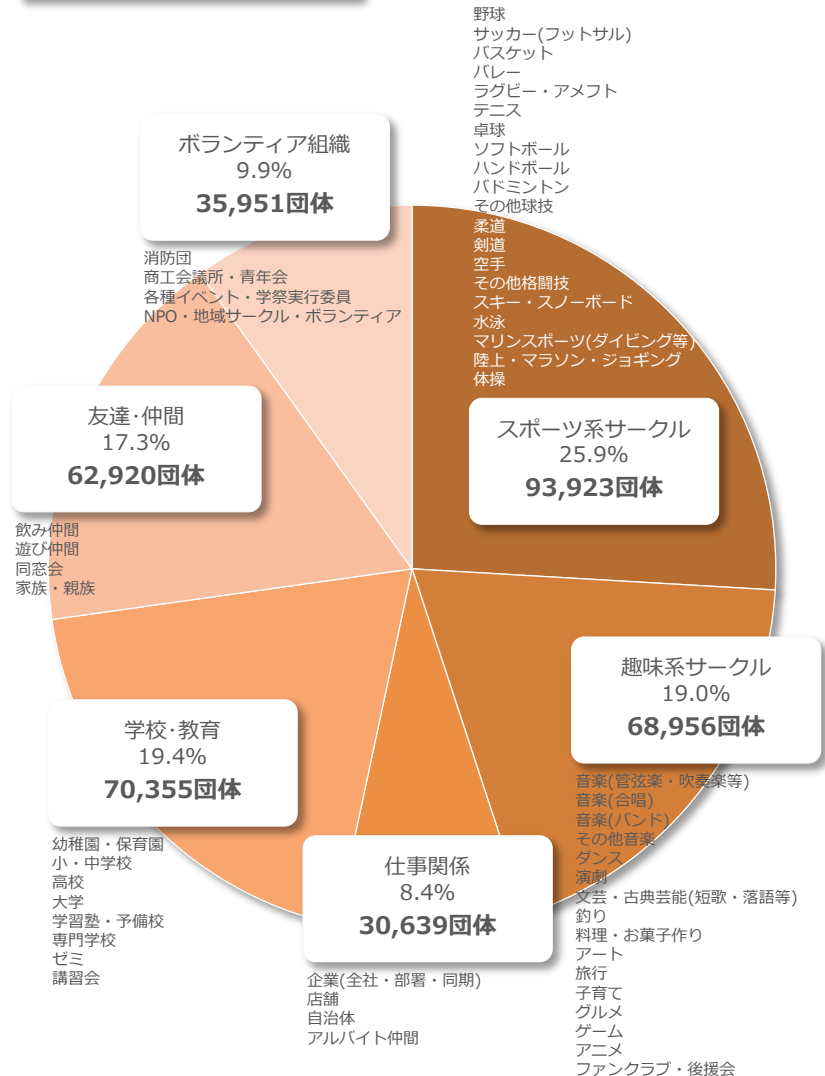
野球
サッカー(フットサル)
バスケット
バレー
ラグビー・アメフト
テニス
卓球
ソフトボール
ハンドボール
バドミントン
その他球技
柔道
剣道
空手
その他格闘技
スキー・スノーボード
水泳
マリンスポーツ(ダイビング等)
陸上・マラソン・ジョギング
体操

ボランティア組織
9.9%
35,951団体

消防団
商工会議所・青年会
各種イベント・学祭実行委員
NPO・地域サークル・ボランティア

スポーツ系サークル
25.9%
93,923団体

友達･仲間
17.3%
62,920団体

飲み仲間
遊び仲間
同窓会
家族・親族

趣味系サークル
19.0%
68,956団体

学校･教育
19.4%
70,355団体

音楽(管弦楽・吹奏楽等)
音楽(合唱)
音楽(バンド)
その他音楽
ダンス
演劇
文芸・古典芸能(短歌・落語等)
釣り
料理・お菓子作り
アート
旅行
子育て
グルメ
ゲーム
アニメ
ファンクラブ・後援会

幼稚園・保育園
小・中学校
高校
大学
学習塾・予備校
専門学校
ゼミ
講習会

仕事関係
8.4%
30,639団体

企業(全社・部署・同期)
店舗
自治体
アルバイト仲間